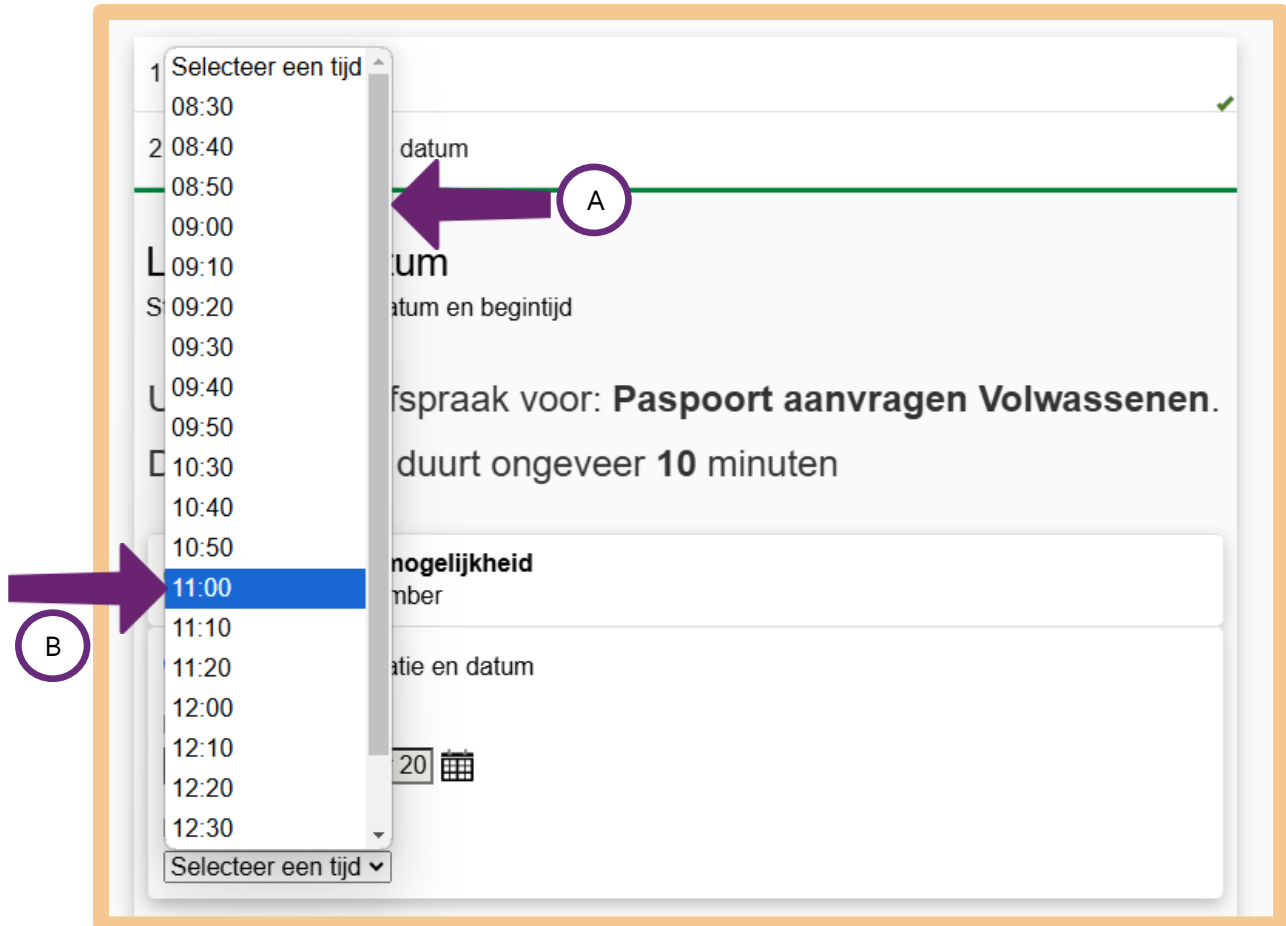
1
2 datum

L tum
S atum en begintijd

U fspraak voor: **Paspoort aanvragen Volwassenen**.

D duurt ongeveer **10** minuten

**nogelijkheid**
mber

atie en datum

20

Selecteer een tijd
08:30
08:40
08:50
09:00
09:10
09:20
09:30
09:40
09:50
10:30
10:40
10:50
11:00
11:10
11:20
12:00
12:10
12:20
12:30

Selecteer een tijd

A

B